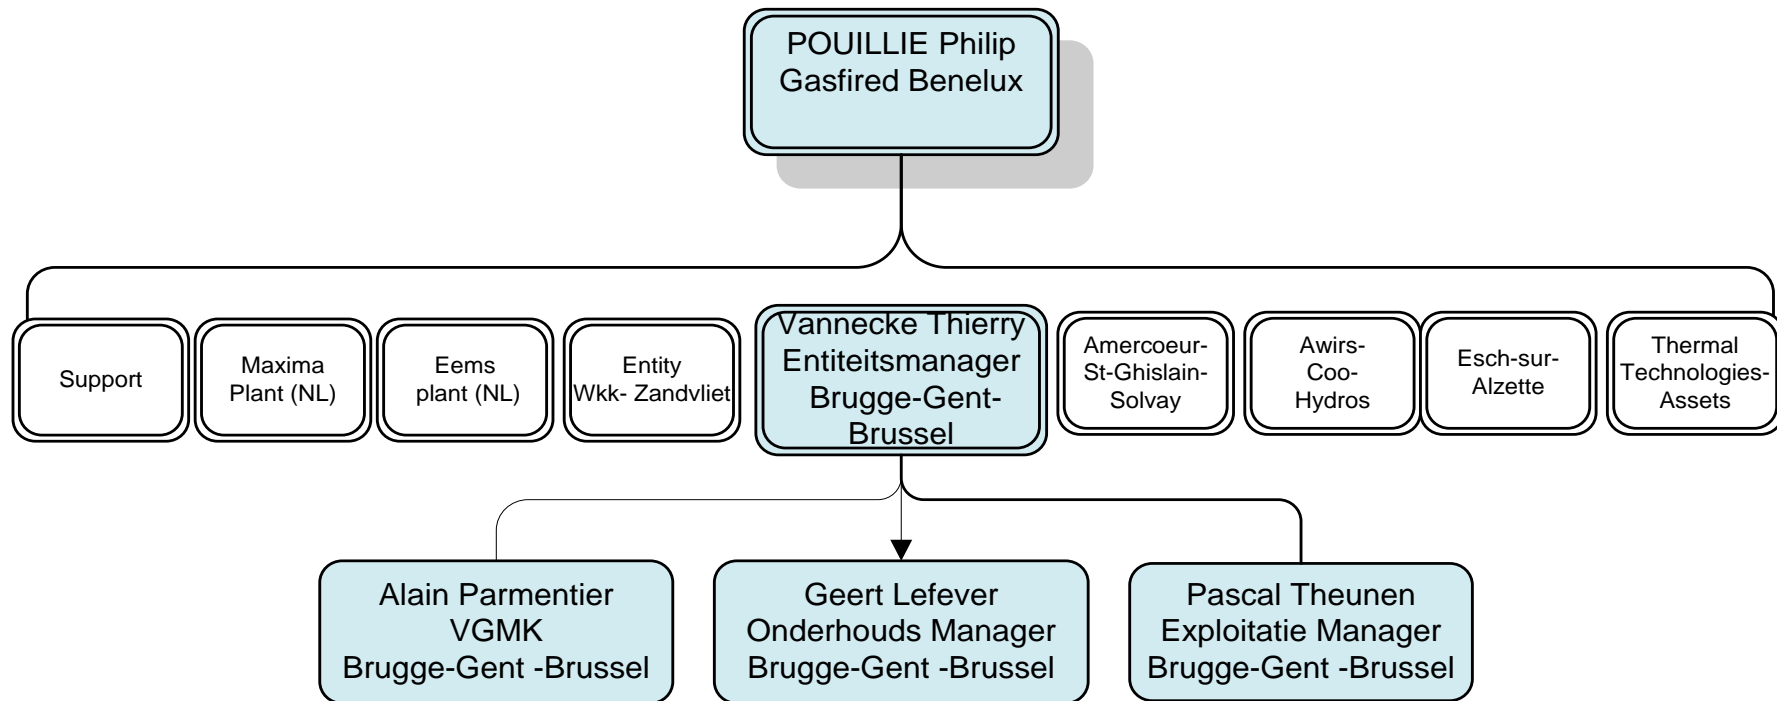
POUILLIE Philip
Gasfired Benelux

Support

Maxima
Plant (NL)

Eems
plant (NL)

Entity
Wkk- Zandvliet

Vannecke Thierry
Entiteitsmanager
Brugge-Gent-
Brussel

Amercoeur-
St-Ghislain-
Solvay

Awirs-
Coo-
Hydros

Esch-sur-
Alzette

Thermal
Technologies-
Assets

Alain Parmentier
VGMK
Brugge-Gent -Brussel

Geert Lefever
Onderhouds Manager
Brugge-Gent -Brussel

Pascal Theunen
Exploitatie Manager
Brugge-Gent -Brussel